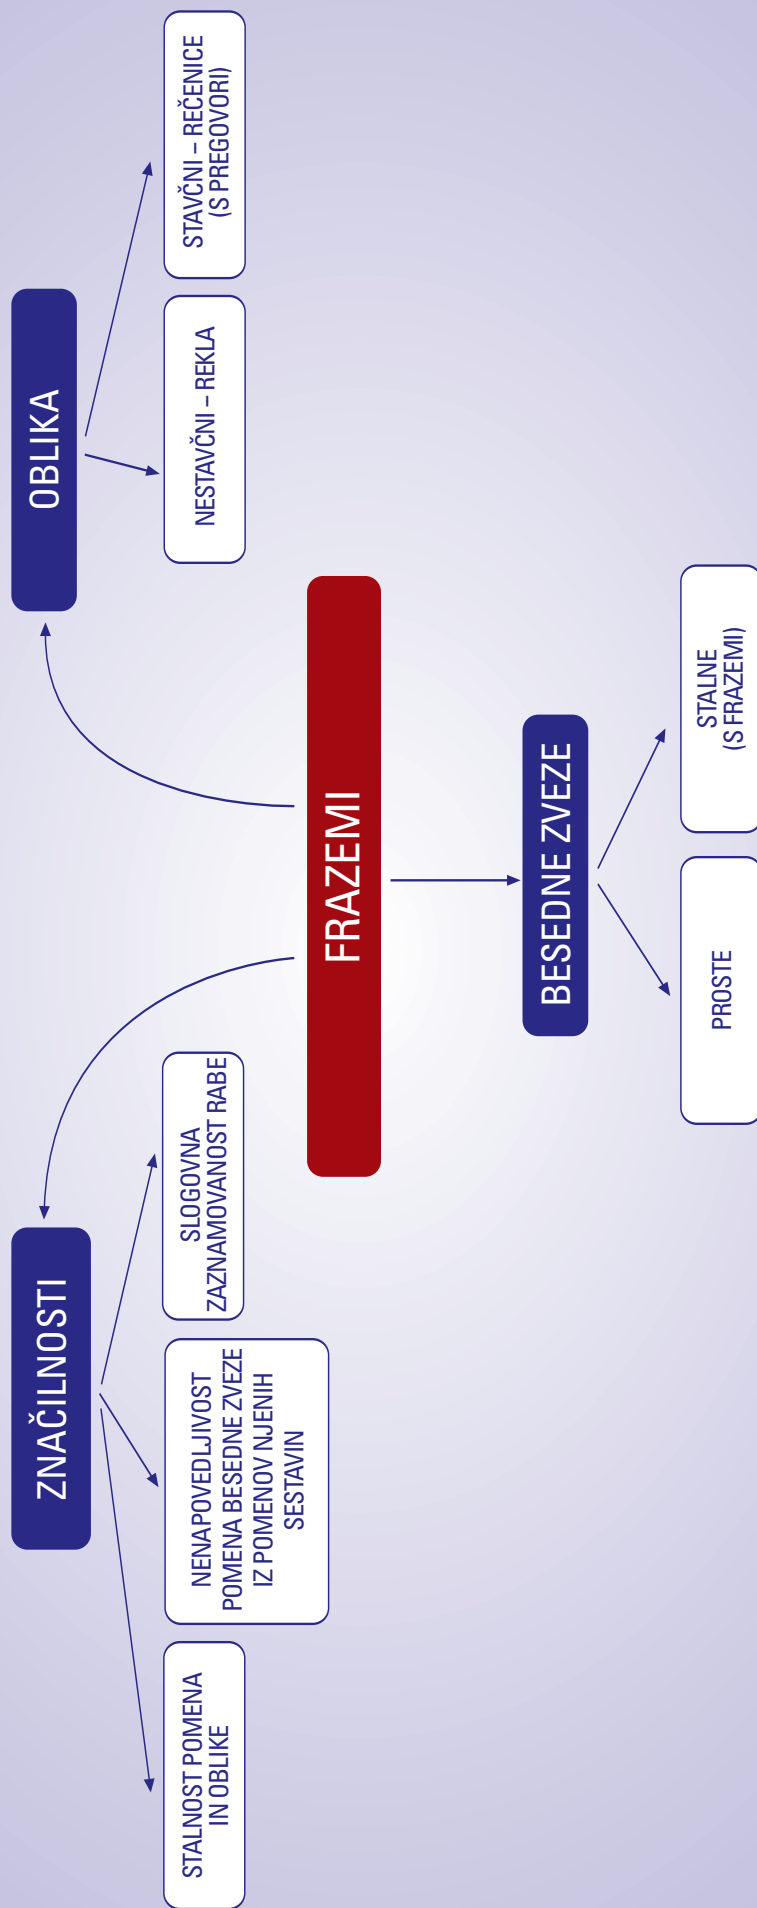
FRAZEMI

OBLIKA

NESTAVČNI – REKLA

STAVČNI – REČENICE (S PREGOVORI)

BESEDNE ZVEZE

PROSTE

STALNE (S FRAZEMI)

ZNAČILNOSTI

STALNOST POMENA IN OBLIKE

NENAPOVEDLJIVOST POMENA BESEDNE ZVEZE IZ POMENOV NJENIH SESTAVIN

SLOGOVNA ZAZNAMOVANOST RABE